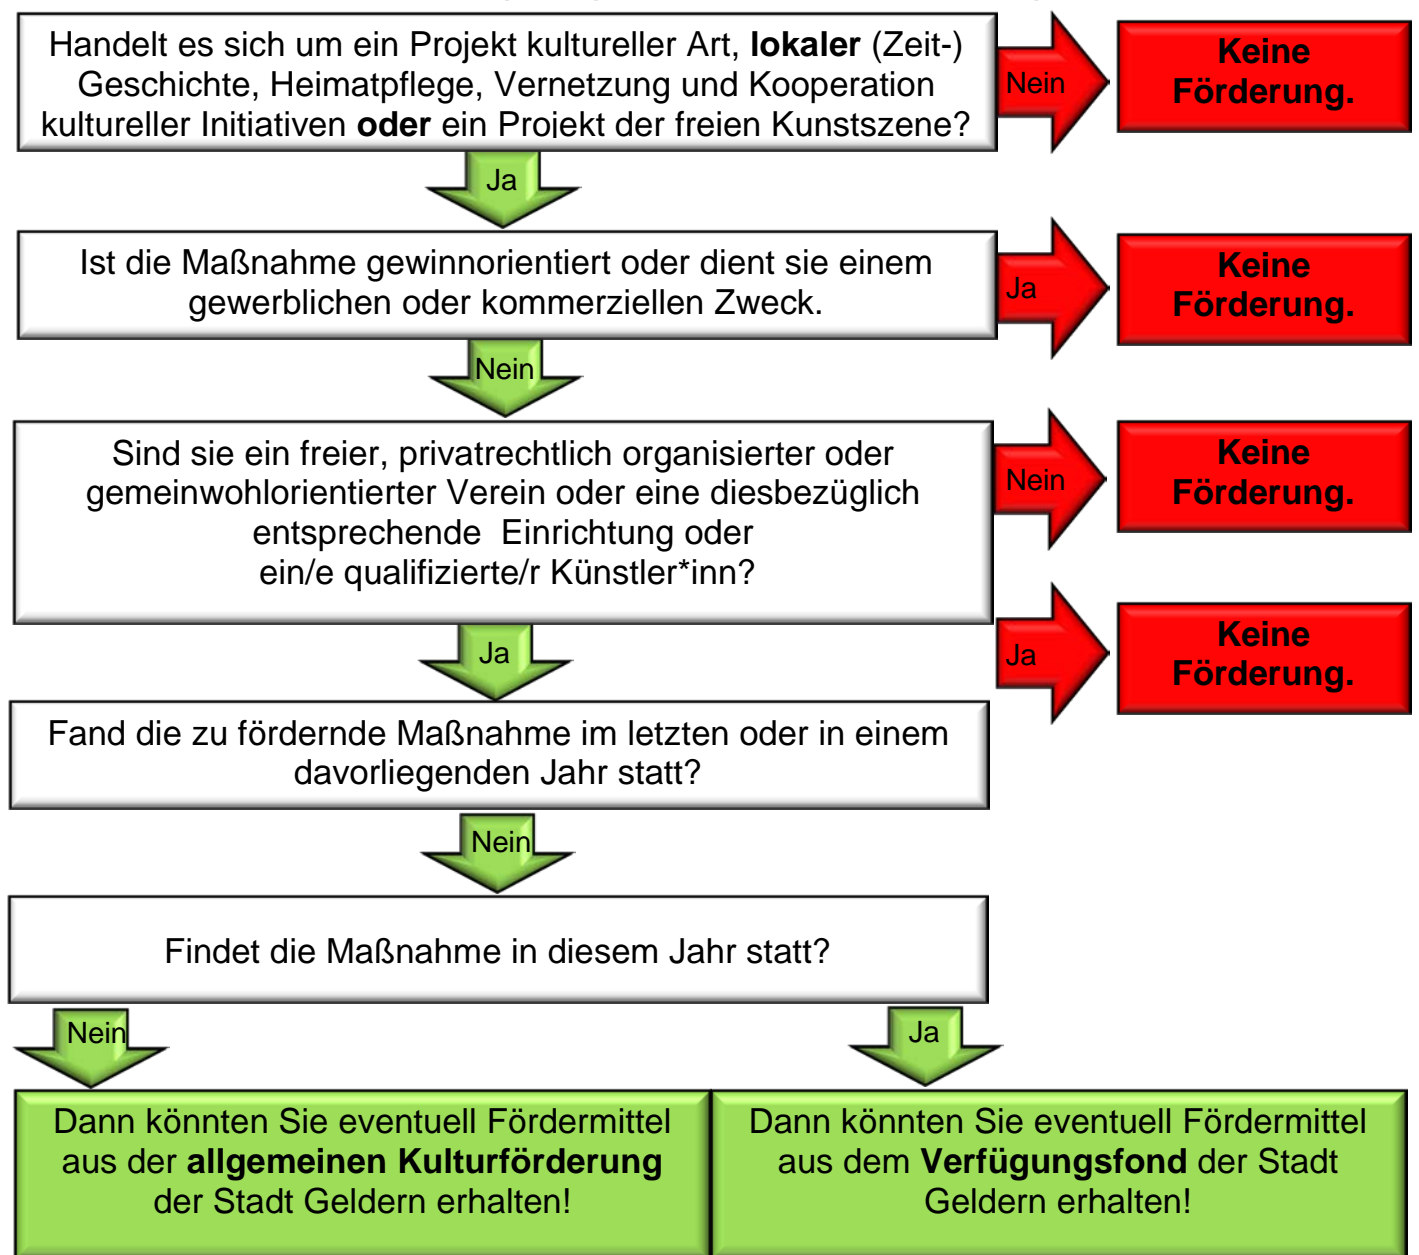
Handelt es sich um ein Projekt kultureller Art, **lokaler** (Zeit-) Geschichte, Heimatpflege, Vernetzung und Kooperation kultureller Initiativen **oder** ein Projekt der freien Kunstszene?

Nein

Keine Förderung.

Ja

Ist die Maßnahme gewinnorientiert oder dient sie einem gewerblichen oder kommerziellen Zweck.

Ja

Keine Förderung.

Nein

Sind sie ein freier, privatrechtlich organisierter oder gemeinwohlorientierter Verein oder eine diesbezüglich entsprechende Einrichtung oder ein/e qualifizierte/r Künstler*inn?

Nein

Keine Förderung.

Ja

Keine Förderung.

Ja

Fand die zu fördernde Maßnahme im letzten oder in einem davorliegenden Jahr statt?

Nein

Findet die Maßnahme in diesem Jahr statt?

Nein

Ja

Dann könnten Sie eventuell Fördermittel aus der **allgemeinen Kulturförderung** der Stadt Geldern erhalten!

Dann könnten Sie eventuell Fördermittel aus dem **Verfügungsfond** der Stadt Geldern erhalten!